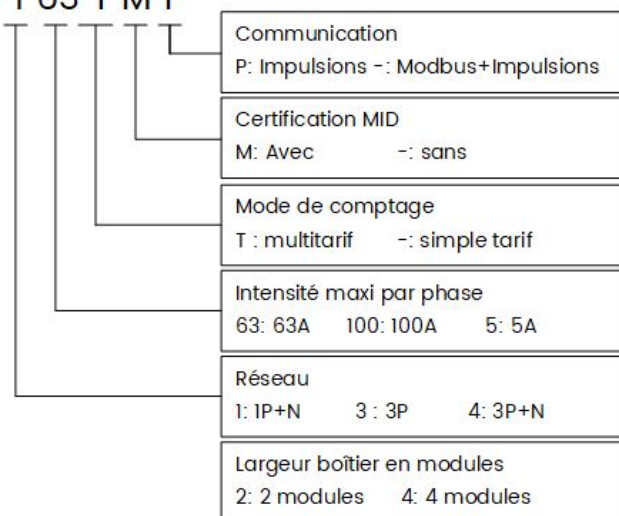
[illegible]

Communication
P: Impulsions -: Modbus+Impulsions

Certification MID
M: Avec -: sans

Mode de comptage
T : multitarif -: simple tarif

Intensité maxi par phase
63: 63A 100: 100A 5: 5A

Réseau
1: 1P+N 3 : 3P 4: 3P+N

Largeur boîtier en modules
2: 2 modules 4: 4 modules